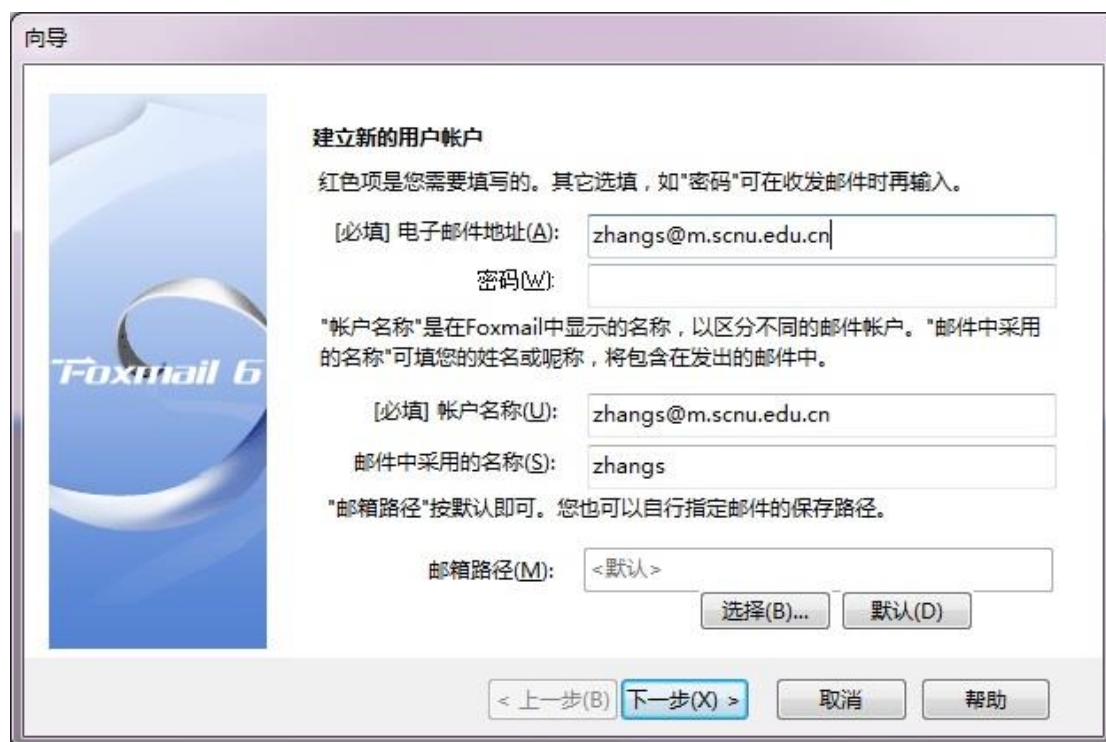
向导

Foxmail 6

建立新的用户帐户

红色项是您需要填写的。其它选填，如"密码"可在收发邮件时再输入。

[必填] 电子邮件地址(A): zhangs@m.scnu.edu.cn

密码(W):

"帐户名称"是在Foxmail中显示的名称，以区分不同的邮件帐户。"邮件中采用的名称"可填您的姓名或昵称，将包含在发出的邮件中。

[必填] 帐户名称(U): zhangs@m.scnu.edu.cn

邮件中采用的名称(S): zhangs

"邮箱路径"按默认即可。您也可以自行指定邮件的保存路径。

邮箱路径(M): <默认>

选择(B)... 默认(D)

< 上一步(B) 下一步(X) > 取消 帮助